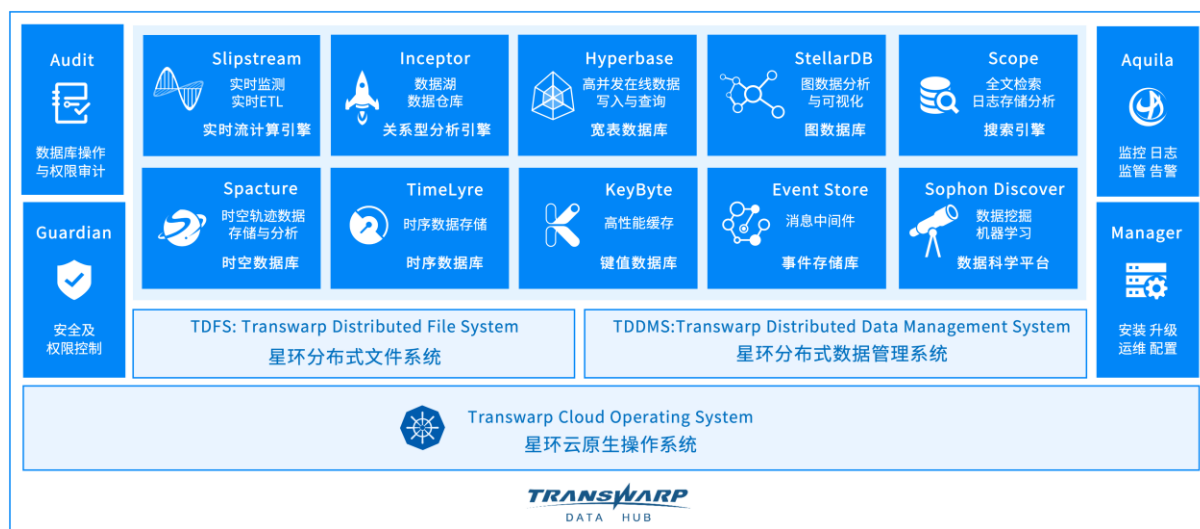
Audit

数据库操作与权限审计

Guardian

安全及权限控制

Slipstream
实时监测
实时ETL
实时流计算引擎

Inceptor
数据湖
数据仓库
关系型分析引擎

Hyperbase
高并发在线数据写入与查询
宽表数据库

StellarDB
图数据分析与可视化
图数据库

Scope
全文检索
日志存储分析
搜索引擎

Spacture
时空轨迹数据存储与分析
时空数据库

TimeLyre
时序数据存储
时序数据库

KeyByte
高性能缓存
键值数据库

Event Store
消息中间件
事件存储库

Sophon Discover
数据挖掘
机器学习
数据科学平台

TDFS: Transwarp Distributed File System
星环分布式文件系统

TDDMS:Transwarp Distributed Data Management System
星环分布式数据管理系统

Aquila

监控 日志
监管 告警

Manager

安装 升级
运维 配置

Transwarp Cloud Operating System
星环云原生操作系统

TRANSWARP
DATA HUB